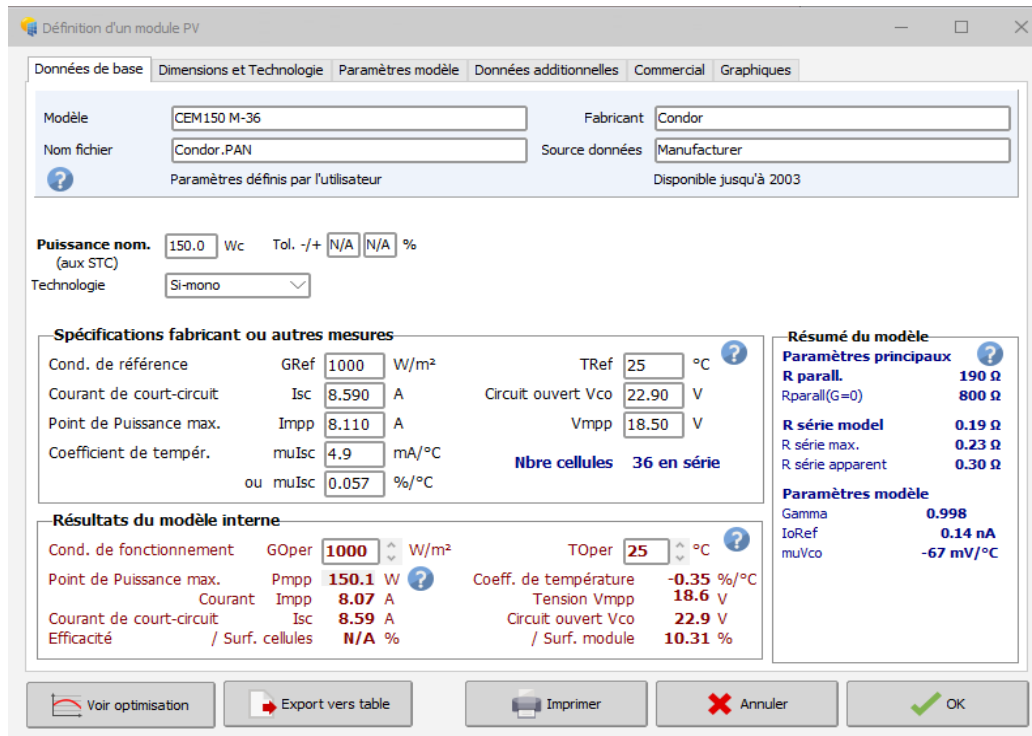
Définition d'un module PV

Données de base | Dimensions et Technologie | Paramètres modèle | Données additionnelles | Commercial | Graphiques

Modèle CEM150 M-36
Fabricant Condor
Nom fichier Condor.PAN
Source données Manufacturer
Paramètres définis par l'utilisateur
Disponible jusqu'à 2003

Puissance nom. (aux STC) 150.0 Wc Tol. -/+ N/A N/A %
Technologie Si-mono

Spécifications fabricant ou autres mesures
Cond. de référence GRef 1000 W/m² TRef 25 °C
Courant de court-circuit Isc 8.590 A Circuit ouvert Vco 22.90 V
Point de Puissance max. Impp 8.110 A Vmpp 18.50 V
Coefficient de tempér. muIsc 4.9 mA/°C
ou muIsc 0.057 %/°C
Nbre cellules 36 en série

Résultats du modèle interne
Cond. de fonctionnement GOper 1000 W/m² TOper 25 °C
Point de Puissance max. Pmpp 150.1 W Coeff. de température -0.35 %/°C
Courant Impp 8.07 A Tension Vmpp 18.6 V
Courant de court-circuit Isc 8.59 A Circuit ouvert Vco 22.9 V
Efficacité / Surf. cellules N/A % / Surf. module 10.31 %

Résumé du modèle
Paramètres principaux
R parall. 190 Ω
Rparall(G=0) 800 Ω
R série model 0.19 Ω
R série max. 0.23 Ω
R série apparent 0.30 Ω
Paramètres modèle
Gamma 0.998
IoRef 0.14 nA
muVco -67 mV/°C

Voir optimisation
Export vers table
Imprimer
Annuler
OK